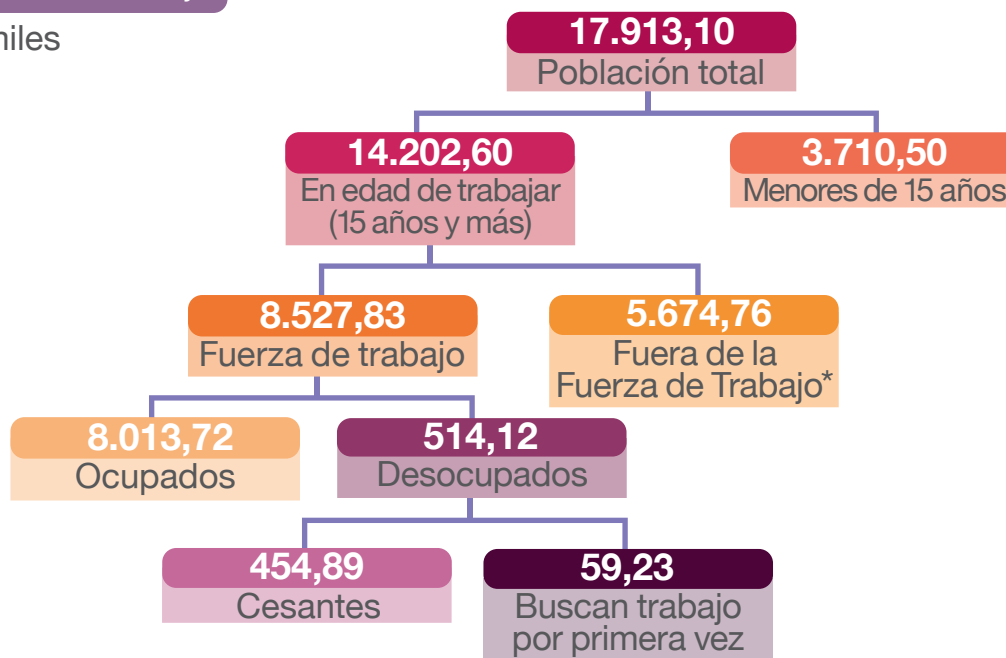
miles

17.913,10
Población total

14.202,60
En edad de trabajar (15 años y más)

3.710,50
Menores de 15 años

8.527,83
Fuerza de trabajo

5.674,76
Fuera de la Fuerza de Trabajo*

8.013,72
Ocupados

514,12
Desocupados

454,89
Cesantes

59,23
Buscan trabajo por primera vez